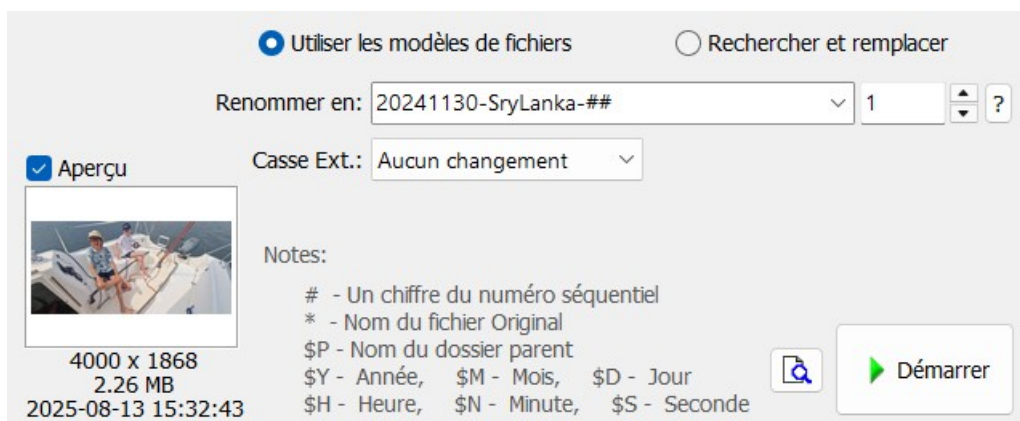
Utiliser les modèles de fichiers

Rechercher et remplacer

Renommer en: 20241130-SryLanka-## 1 ?

Aperçu

Casse Ext.: Aucun changement

Notes:

# - Un chiffre du numéro séquentiel
* - Nom du fichier Original
$P - Nom du dossier parent
$Y - Année, $M - Mois, $D - Jour
$H - Heure, $N - Minute, $S - Seconde

4000 x 1868
2.26 MB
2025-08-13 15:32:43

Démarrer